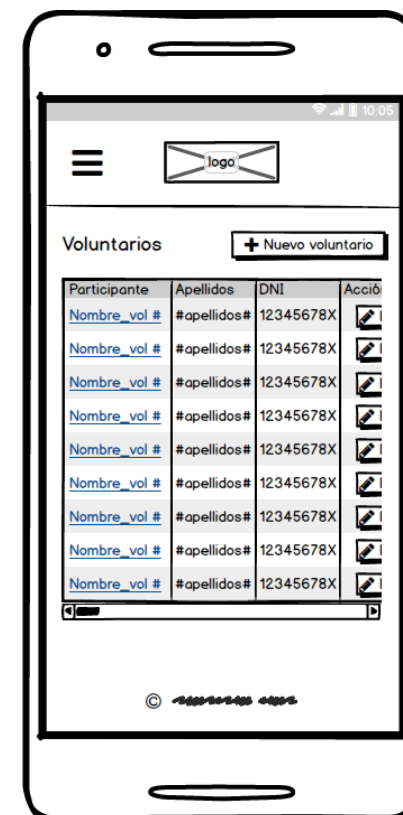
10:05

logo

Voluntarios

+ Nuevo voluntario

| Participante | Apellidos | DNI | Acció |
|---|---|---|---|
| Nombre_vol # | #apellidos# | 12345678X | |
| Nombre_vol # | #apellidos# | 12345678X | |
| Nombre_vol # | #apellidos# | 12345678X | |
| Nombre_vol # | #apellidos# | 12345678X | |
| Nombre_vol # | #apellidos# | 12345678X | |
| Nombre_vol # | #apellidos# | 12345678X | |
| Nombre_vol # | #apellidos# | 12345678X | |
| Nombre_vol # | #apellidos# | 12345678X | |
| Nombre_vol # | #apellidos# | 12345678X | |

© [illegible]